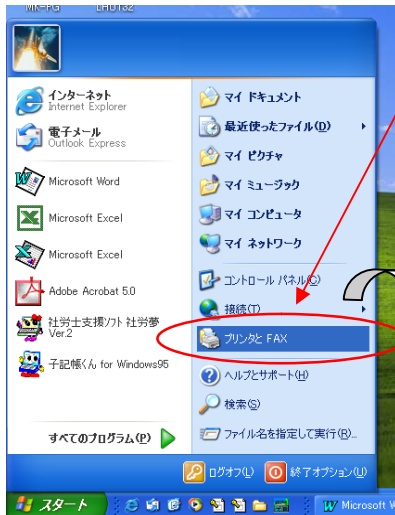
MR-PG LHU132

インターネット
Internet Explorer

電子メール
Outlook Express

Microsoft Word

Microsoft Excel

Microsoft Excel

Adobe Acrobat 5.0

社労士支援ソフト 社労夢 Ver.2

子記帳くん for Windows95

すべてのプログラム(P)

マイ ドキュメント

最近使ったファイル(D)

マイ ピクチャ

マイ ミュージック

マイ コンピュータ

マイ ネットワーク

コントロール パネル(C)

接続(T)

プリンタと FAX

ヘルプとサポート(H)

検索(S)

ファイル名を指定して実行(R)...

ログオフ(L)

終了オプション(U)

スタート

Microsoft W